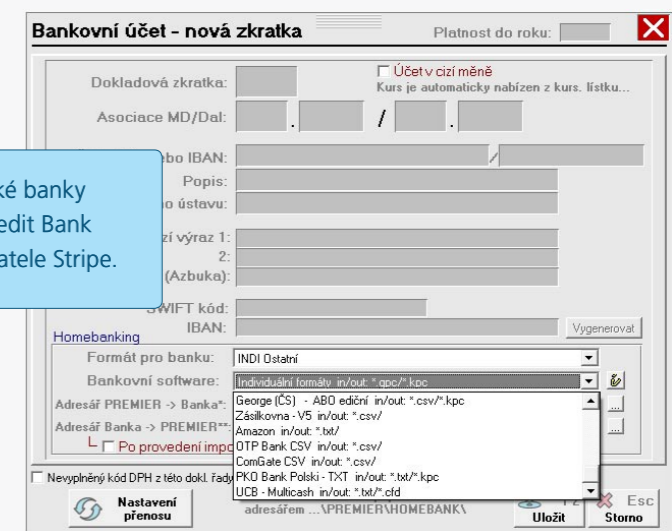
Bankovní účet - nová zkratka

Platnost do roku:

Dokladová zkratka:

Účet v cizí měně

Kurs je automaticky nabízen z kurs. lístku...

Asociace MD/Dal:

.

/

.

ké banky
edit Bank
atele Stripe.

bo IBAN:

/

Popis:

o ústavu:

zí výraz 1:

2:

(Azbuka):

SWIFT kód:

IBAN:

Vygenerovat

Homebanking

Formát pro banku:

INDI Ostatní

Bankovní software:

Individuální formáty in/out: *.gpc/*.kpc

Adresář PREMIER -> Banka*:

Adresář Banka -> PREMIER**:

Po provedení impo

George (ČS) - ABO ediční in/out: *.csv/*.kpc
Zásilkovna - V5 in/out: *.csv/
Amazon in/out: *.txt/
OTP Bank CSV in/out: *.csv/
ComGate CSV in/out: *.csv/
PKO Bank Polski - TXT in/out: *.txt/*.kpc
UCB - Multicash in/out: *.txt/*.cfd

Nevyplněný kód DPH z této dokl. řady

Nastavení přenosu

adresářem ...\PREMIER\HOMEBANK\

F2

Uložit

Esc

Storno